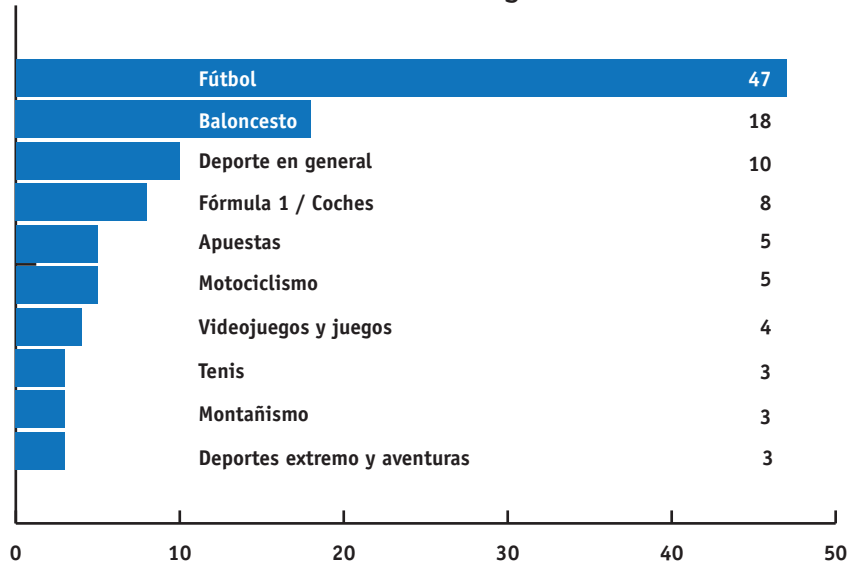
| | |
|---|---|
| Fútbol | 47 |
| Baloncesto | 18 |
| Deporte en general | 10 |
| Fórmula 1 / Coches | 8 |
| Apuestas | 5 |
| Motociclismo | 5 |
| Videojuegos y juegos | 4 |
| Tenis | 3 |
| Montañismo | 3 |
| Deportes extremo y aventuras | 3 |

0 10 20 30 40 50